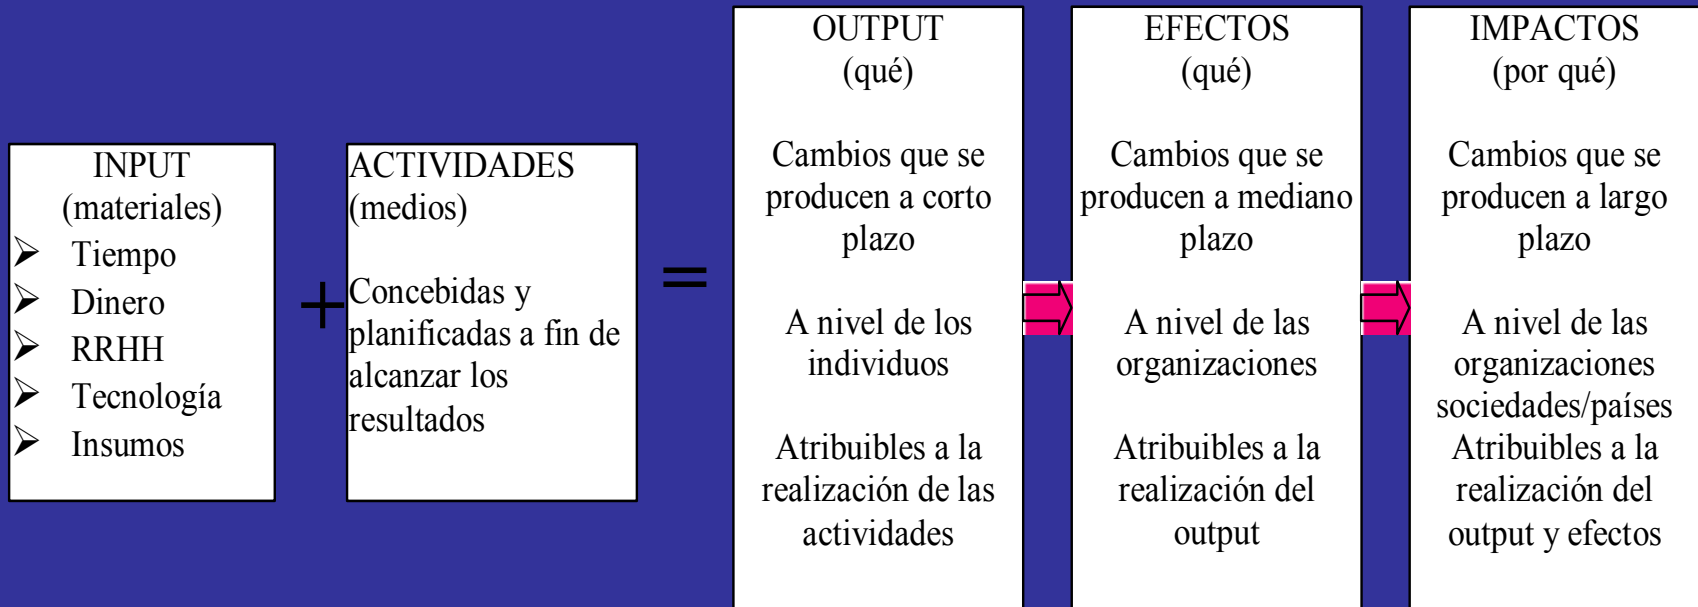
INPUT
(materiales)
- Tiempo
- Dinero
- RRHH
- Tecnología
- Insumos

+

ACTIVIDADES
(medios)

Concebidas y planificadas a fin de alcanzar los resultados

=

OUTPUT
(qué)

Cambios que se producen a corto plazo

A nivel de los individuos

Atribuibles a la realización de las actividades

EFECTOS
(qué)

Cambios que se producen a mediano plazo

A nivel de las organizaciones

Atribuibles a la realización del output

IMPACTOS
(por qué)

Cambios que se producen a largo plazo

A nivel de las organizaciones sociedades/países
Atribuibles a la realización del output y efectos